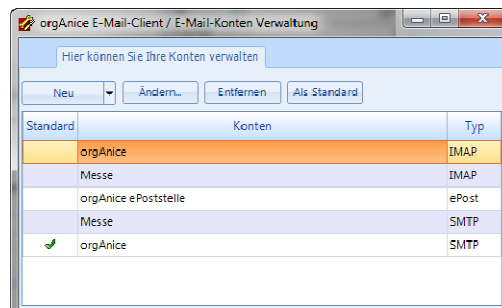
orgAnice E-Mail-Client / E-Mail-Konten Verwaltung

Hier können Sie Ihre Konten verwalten

Neu | Ändern... | Entfernen | Als Standard

| Standard | Konten | Typ |
|---|---|---|
| | orgAnice | IMAP |
| | Messe | IMAP |
| | orgAnice ePoststelle | ePost |
| | Messe | SMTP |
| ✔ | orgAnice | SMTP |